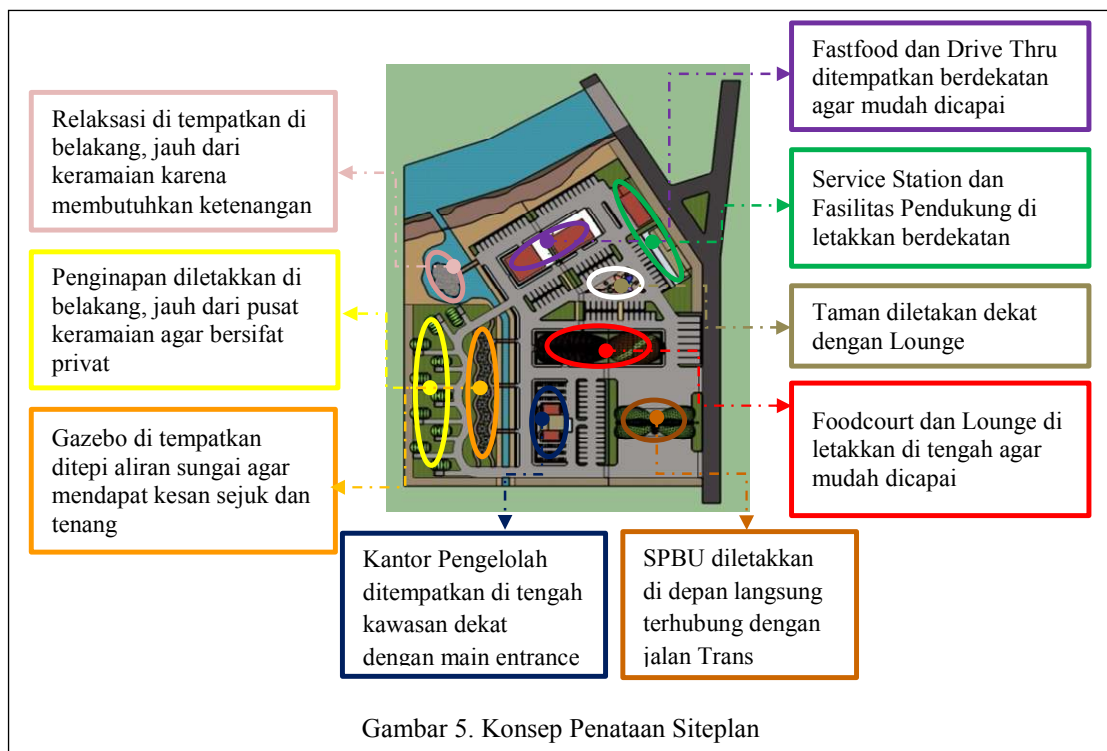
Relaksasi di tempatkan di belakang, jauh dari keramaian karena membutuhkan ketenangan

Penginapan diletakkan di belakang, jauh dari pusat keramaian agar bersifat privat

Gazebo di tempatkan ditepi aliran sungai agar mendapat kesan sejuk dan tenang

Fastfood dan Drive Thru ditempatkan berdekatan agar mudah dicapai

Service Station dan Fasilitas Pendukung di letakkan berdekatan

Taman diletakan dekat dengan Lounge

Foodcourt dan Lounge di letakkan di tengah agar mudah dicapai

Kantor Pengelolah ditempatkan di tengah kawasan dekat dengan main entrance

SPBU diletakkan di depan langsung terhubung dengan jalan Trans

Gambar 5. Konsep Penataan Siteplan